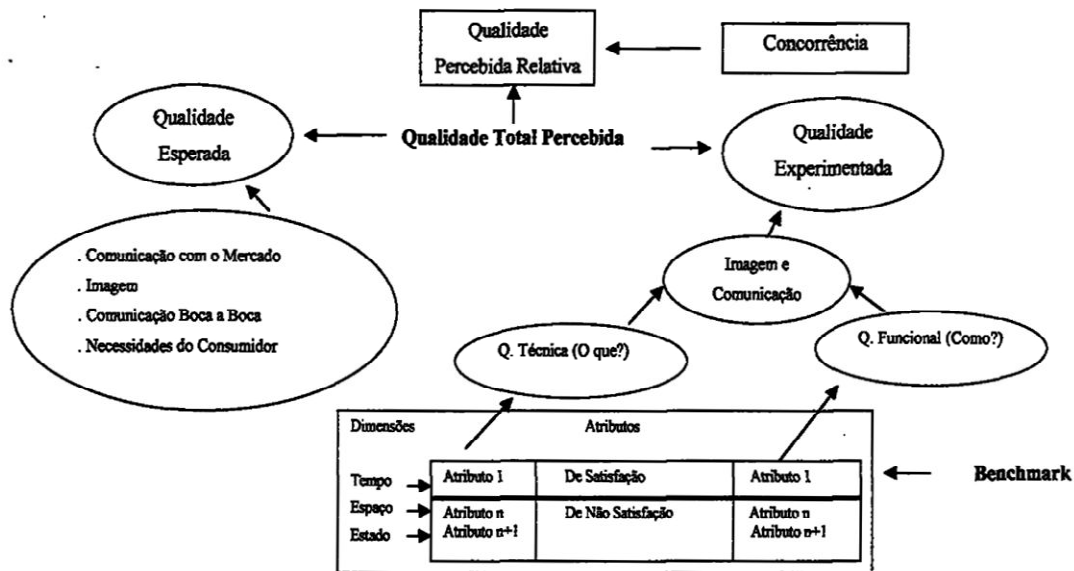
Qualidade Percebida Relativa

Concorrência

Qualidade Esperada

Qualidade Total Percebida

Qualidade Experimentada

. Comunicação com o Mercado
. Imagem
. Comunicação Boca a Boca
. Necessidades do Consumidor

Imagem e Comunicação

Q. Técnica (O que?)

Q. Funcional (Como?)

Dimensões

Atributos

| | | |
|---|---|---|
| Atributo 1 | De Satisfação | Atributo 1 |
| Atributo n<br>Atributo n+1 | De Não Satisfação | Atributo n<br>Atributo n+1 |

Tempo
Espaço
Estado

Benchmark